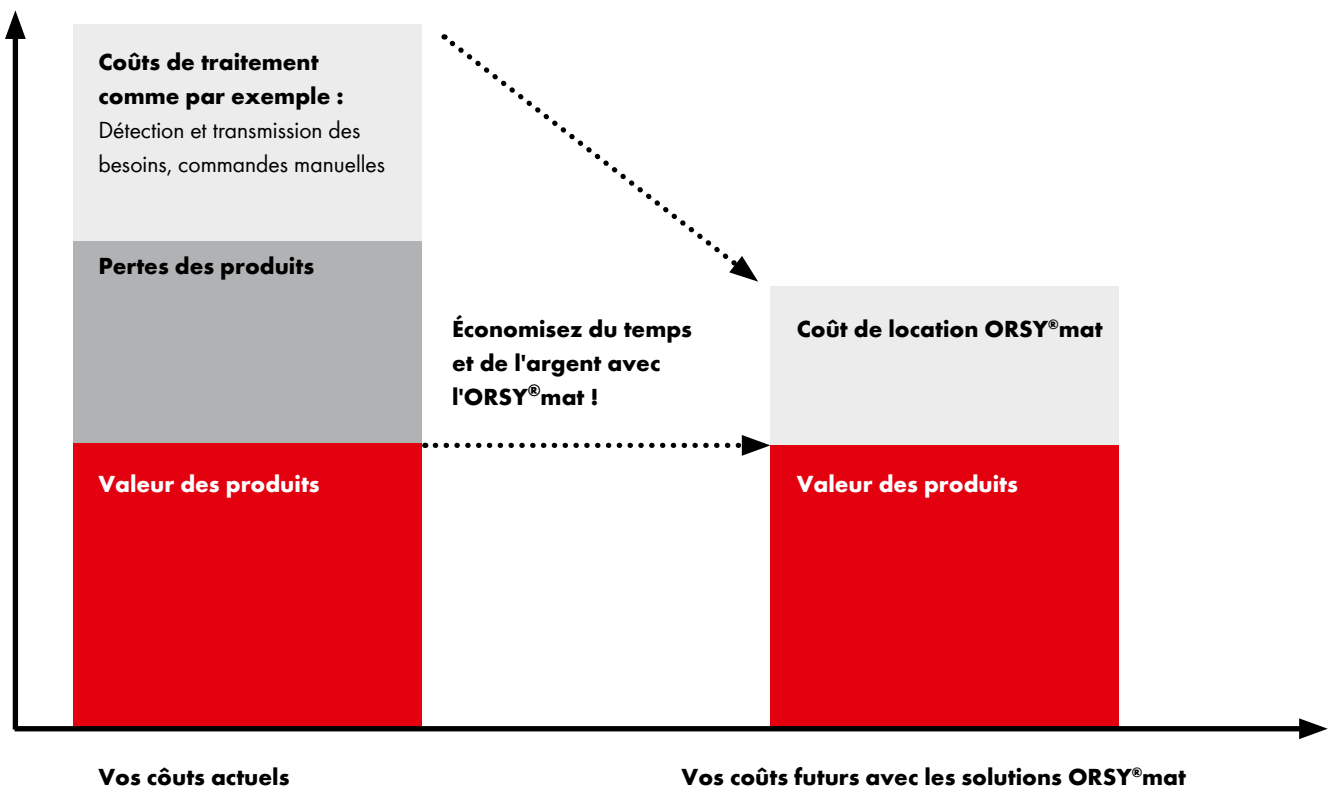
Coûts de traitement comme par exemple :
Détection et transmission des besoins, commandes manuelles

Pertes des produits

Valeur des produits

Économisez du temps et de l'argent avec l'ORSY®mat !

Coût de location ORSY®mat

Valeur des produits

Vos côuts actuels

Vos coûts futurs avec les solutions ORSY®mat